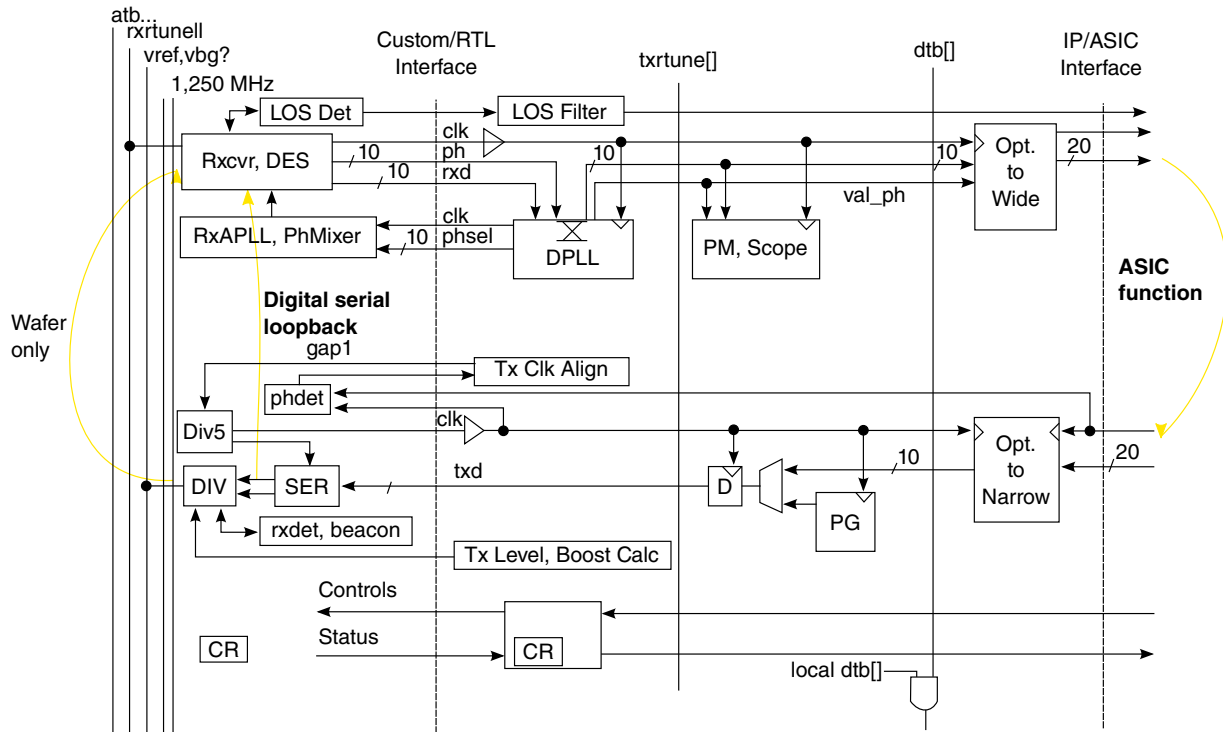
atb...
rxrtunell
vref,vbg?
1,250 MHz

Custom/RTL Interface

txrtune[]

dtb[]

IP/ASIC Interface

LOS Det

LOS Filter

Rxcvr, DES

clk
ph
rxd

10
10
10
10

Opt. to Wide

20

val_ph

RxAPLL, PhMixer

clk
phsel
10

DPLL

PM, Scope

ASIC function

Wafer only

Digital serial loopback

gap1

Tx Clk Align

phdet

Div5

clk

Opt. to Narrow

20

txd

10

DIV

SER

D

PG

rxdet, beacon

Tx Level, Boost Calc

Controls

Status

CR

CR

local dtb[]